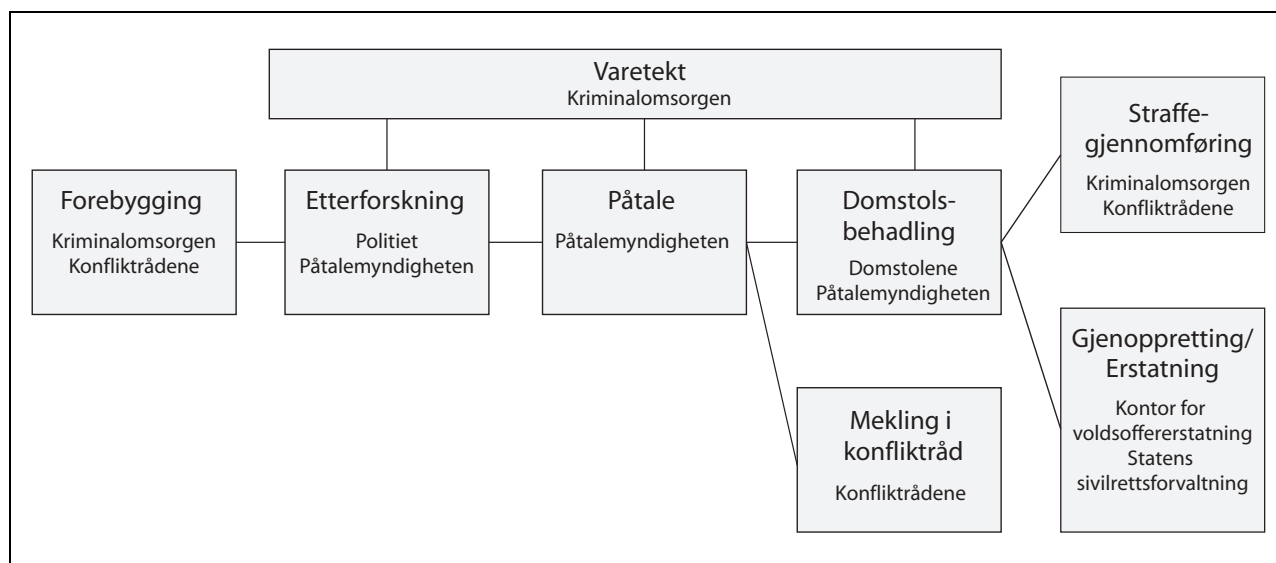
Varetekt
Kriminalomsorgen

Forebygging
Kriminalomsorgen
Konfliktrådene

Etterforskning
Politiet
Påtalemyndigheten

Påtale
Påtalemyndigheten

Domstolsbehadling
Domstolene
Påtalemyndigheten

Straffegjennomføring
Kriminalomsorgen
Konfliktrådene

Gjenoppretting/ Erstatning
Kontor for voldsoffererstatning
Statens sivilrettsforvaltning

Mekling i konfliktråd
Konfliktrådene